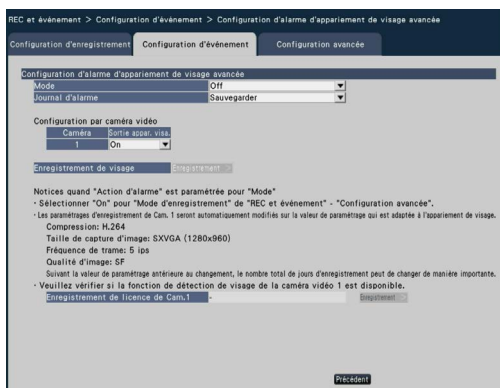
REC et événement > Configuration d'événement > Configuration d'alarme d'appariement de visage avancée

Configuration d'enregistrement | Configuration d'événement | Configuration avancée

Configuration d'alarme d'appariement de visage avancée

| Mode | Off |
|---|---|
| Journal d'alarme | Sauvegarder |

Configuration par caméra vidéo

| Caméra | Sortie appar. visa. |
|---|---|
| 1 | On |

Enregistrement de visage | Enregistrement

Notices quand "Action d'alarme" est paramétrée pour "Mode"
· Sélectionner "On" pour "Mode d'enregistrement" de "REC et événement" - "Configuration avancée".
· Les paramétrages d'enregistrement de Cam. 1 seront automatiquement modifiés sur la valeur de paramétrage qui est adaptée à l'appariement de visage.
Compression: H.264
Taille de capture d'image: SXVGA (1280x960)
Fréquence de trame: 5 ips
Qualité d'image: SF
Suivant la valeur de paramétrage antérieure au changement, le nombre total de jours d'enregistrement peut de changer de manière importante.
· Veuillez vérifier si la fonction de détection de visage de la caméra vidéo 1 est disponible.

Enregistrement de licence de Cam.1 | - | Enregistrement

Précédent